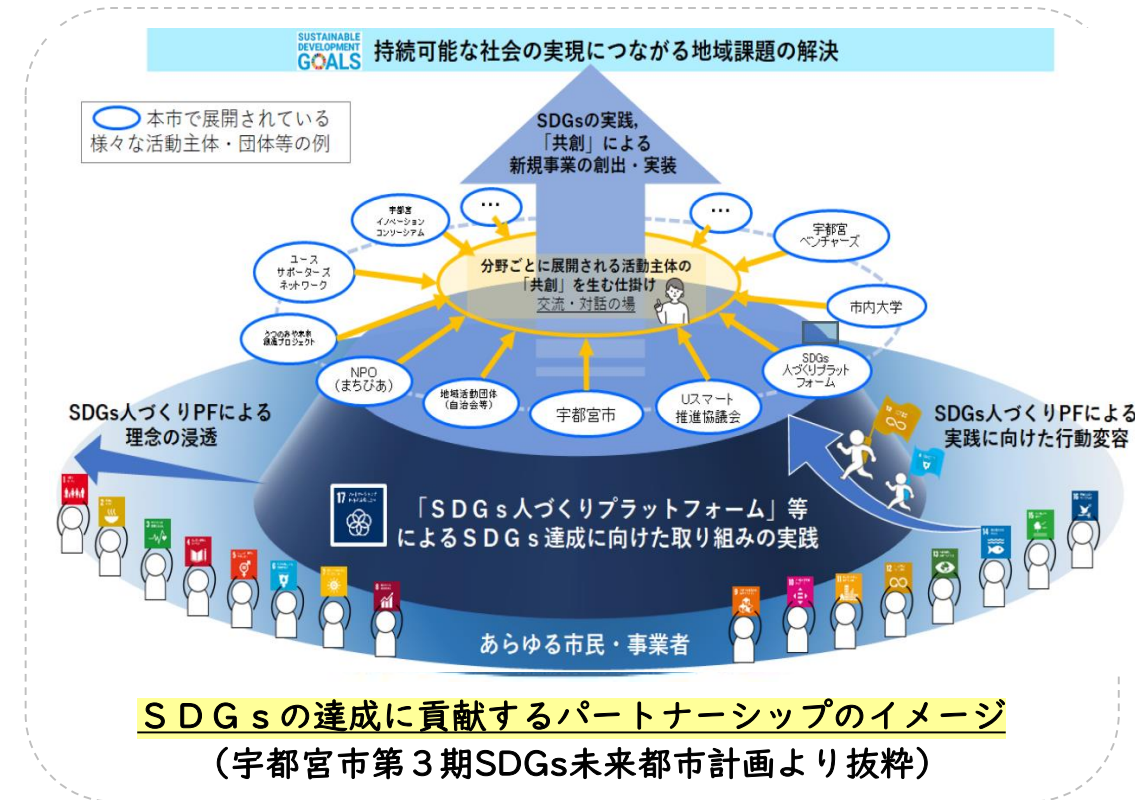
SUSTAINABLE DEVELOPMENT GOALS 持続可能な社会の実現につながる地域課題の解決

本市で展開されている様々な活動主体・団体等の例

SDGsの実践，「共創」による新規事業の創出・実装

宇都宮イノベーションコンソーシアム

…

…

宇都宮ベンチャーズ

ユースサポーターズネットワーク

分野ごとに展開される活動主体の「共創」を生む仕掛け
交流・対話の場

市内大学

みつのみや未来創造プロジェクト

NPO（まちぴあ）

地域活動団体（自治会等）

宇都宮市

Uスマート推進協議会

SDGs人づくりプラットフォーム

SDGs人づくりPFによる理念の浸透

SDGs人づくりPFによる実践に向けた行動変容

「ＳＤＧｓ人づくりプラットフォーム」等によるＳＤＧｓ達成に向けた取り組みの実践

あらゆる市民・事業者

ＳＤＧｓの達成に貢献するパートナーシップのイメージ
（宇都宮市第３期SDGs未来都市計画より抜粋）